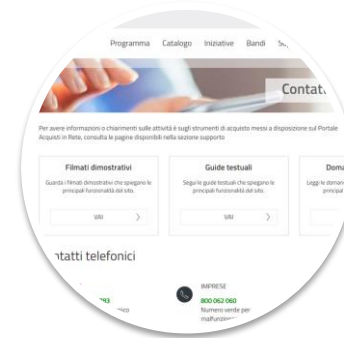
Programma Catalogo Iniziative Bandi S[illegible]

Contat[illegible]

Per avere informazioni o chiarimenti sulle attività e sugli strumenti di acquisto messi a disposizione sul Portale Acquisti in Rete, consulta le pagine disponibili nella sezione supporto

Filmati dimostrativi
Guarda i filmati dimostrativi che spiegano le principali funzionalità del sito.
VAI

Guide testuali
Segui le guide testuali che spiegano le principali funzionalità del sito.
VAI

Doma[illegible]
Leggi le doman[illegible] principal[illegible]

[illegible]ntatti telefonici

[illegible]83
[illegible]

IMPRESE
800 062 060
Numero verde per malfunzion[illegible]